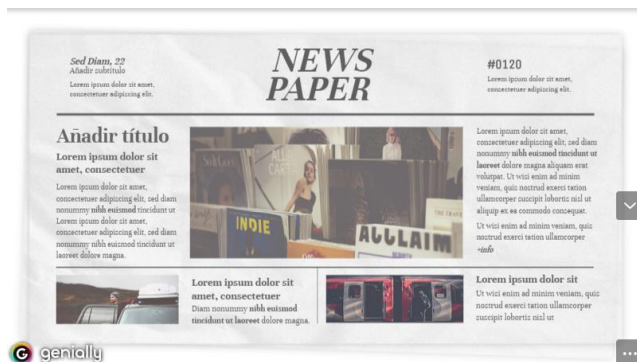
Sed Diam, 22
Añadir subtítulo
Lorem ipsum dolor sit amet, consectetuer adipiscing elit.

NEWS PAPER

#0120
Lorem ipsum dolor sit amet, consectetuer adipiscing elit.

Añadir título

Lorem ipsum dolor sit amet, consectetuer

Lorem ipsum dolor sit amet, consectetuer adipiscing elit, sed diam nonummy nibh euismod tincidunt ut Lorem ipsum dolor sit amet, consectetuer adipiscing elit, sed diam nonummy nibh euismod tincidunt ut laoreet dolore magna.

INDIE

ACCLAIM

Lorem ipsum dolor sit amet, consectetuer adipiscing elit, sed diam nonummy nibh euismod tincidunt ut laoreet dolore magna aliquam erat volutpat. Ut wisi enim ad minim veniam, quis nostrud exerci tation ullamcorper suscipit lobortis nisl ut aliquip ex ea commodo consequat.

Ut wisi enim ad minim veniam, quis nostrud exerci tation ullamcorper
+info

Lorem ipsum dolor sit amet, consectetuer
Diam nonummy nibh euismod tincidunt ut laoreet dolore magna.

Lorem ipsum dolor sit
Ut wisi enim ad minim veniam, quis nostrud exerci tation ullamcorper suscipit lobortis nisl ut

genially